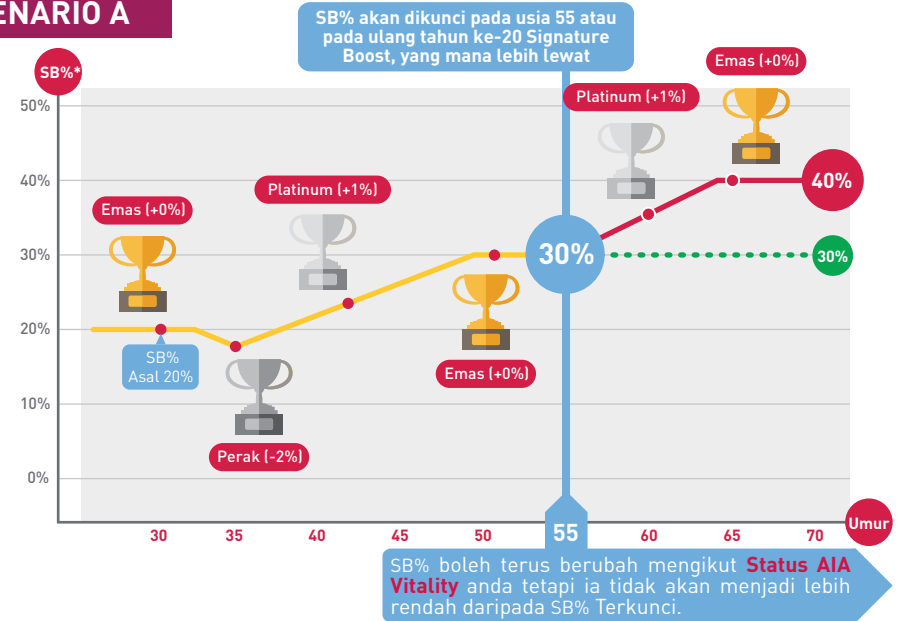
ENARIO A

SB% akan dikunci pada usia 55 atau pada ulang tahun ke-20 Signature Boost, yang mana lebih lewat

SB%*

50%
40%
30%
20%
10%
0%

Emas (+0%)
Platinum (+1%)
Emas (+0%)
Platinum (+1%)
Emas (+0%)
Perak (-2%)

SB% Asal 20%

30%
40%
30%

30
35
40
45
50
55
60
65
70
Umur

SB% boleh terus berubah mengikut Status AIA Vitality anda tetapi ia tidak akan menjadi lebih rendah daripada SB% Terkunci.